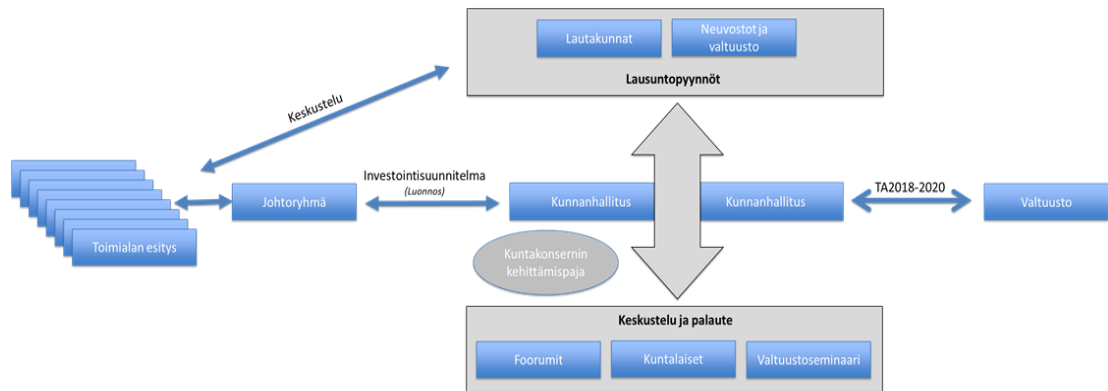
Lautakunnat

Neuvostot ja valtuusto

Lausuntopyynnöt

Keskustelu

Toimialan esitys

Johtoryhmä

Investointisuunnitelma
(Luonnos)

Kunnanhallitus

Kunnanhallitus

TA2018-2020

Valtuusto

Kuntakonsernin kehittämispaja

Keskustelu ja palaute

Foorumit

Kuntalaiset

Valtuustoseminaari